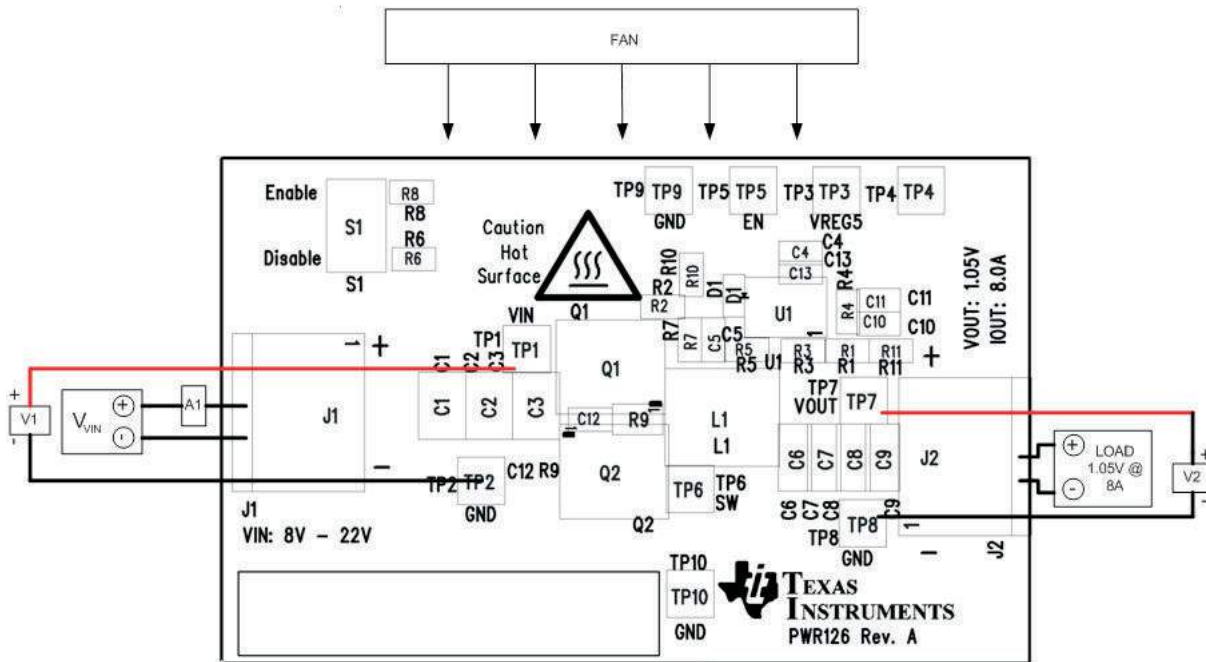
FAN

Enable
Disable
S1
R8
R8
R6
R6
S1

Caution
Hot
Surface

TP9 TP9
GND
TP5 TP5
EN
TP3 TP3
VREG5
TP4 TP4

R10
R10
R2
R2
D1
D1
C4
C4
C13
C13
R4
R4
C11
C11
C10
C10
VOUT: 1.05V
IOUT: 8.0A

Q1
VIN
TP1
TP1
C1
C2
C3
R7
R7
C5
C5
U1
1
R5
R5
U1
R3
R3
R1
R1
R11
R11
+

+
1
J1
C1
C2
C3
Q1
C12
R9
L1
L1
TP7
VOUT
TP7

+
-
V1
$V_{VIN}$
A1

C6
C7
C8
C9
J2

LOAD
1.05V @
8A
V2
+
-

-
TP2 TP2
GND
C12 R9
Q2
Q2
TP6
TP6
SW
C6
C7
C8
C9
TP8
TP8
GND
1
-
J2

J1
VIN: 8V – 22V

TP10
TP10
GND

TEXAS
INSTRUMENTS
PWR126 Rev. A